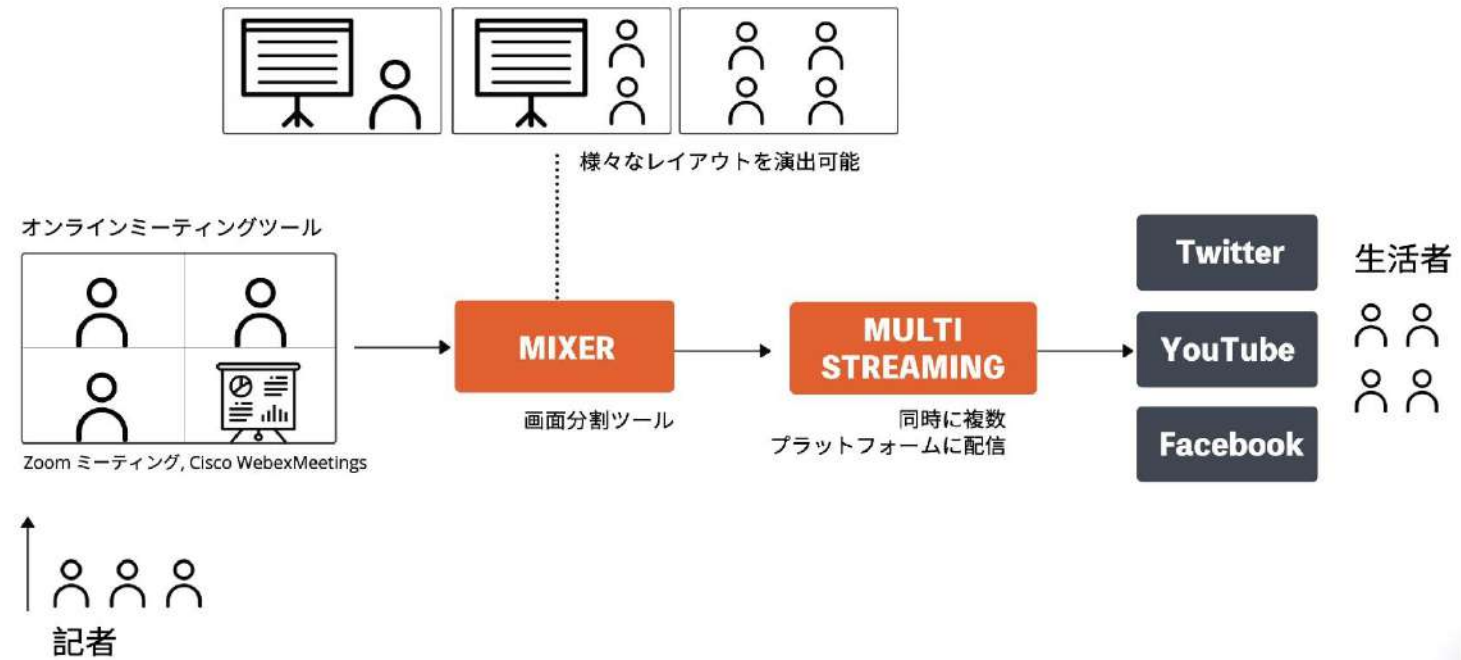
様々なレイアウトを演出可能

オンラインミーティングツール

Zoom ミーティング, Cisco WebexMeetings

MIXER

画面分割ツール

MULTI STREAMING

同時に複数
プラットフォームに配信

Twitter

YouTube

Facebook

生活者

記者